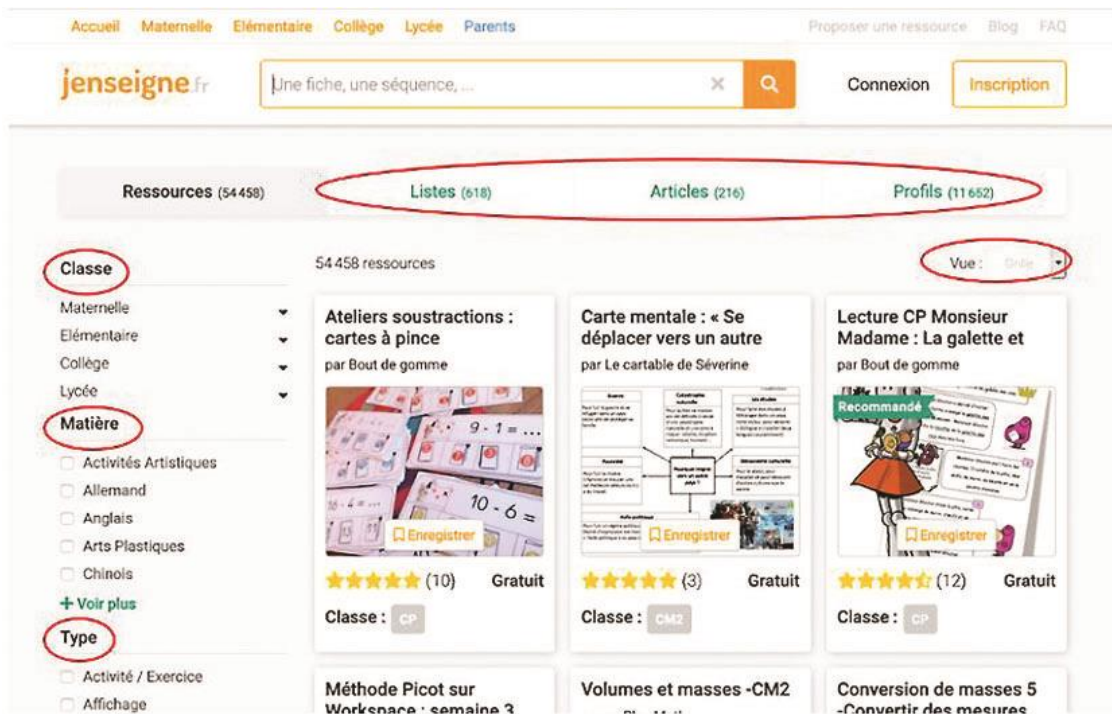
Accueil Maternelle Elémentaire Collège Lycée Parents

Proposer une ressource Blog FAQ

jenseigne.fr

Une fiche, une séquence, ...

Connexion Inscription

Ressources (54 458) Listes (618) Articles (216) Profils (11 652)

Classe

Maternelle
Elémentaire
Collège
Lycée

Matière

Activités Artistiques
Allemand
Anglais
Arts Plastiques
Chinois
+ Voir plus

Type

Activité / Exercice
Affichage

54 458 ressources

Vue : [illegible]

Ateliers soustractions : cartes à pince
par Bout de gomme
$9 - 1 = ...$
$10 - 6 =$
Enregistrer
(10) Gratuit
Classe : CP

Carte mentale : « Se déplacer vers un autre
par Le cartable de Séverine
Enregistrer
(3) Gratuit
Classe : CM2

Lecture CP Monsieur Madame : La galette et
par Bout de gomme
Recommandé
Enregistrer
(12) Gratuit
Classe : CP

Méthode Picot sur Workspace : semaine 3

Volumes et masses -CM2

Conversion de masses 5 -Convertir des mesures